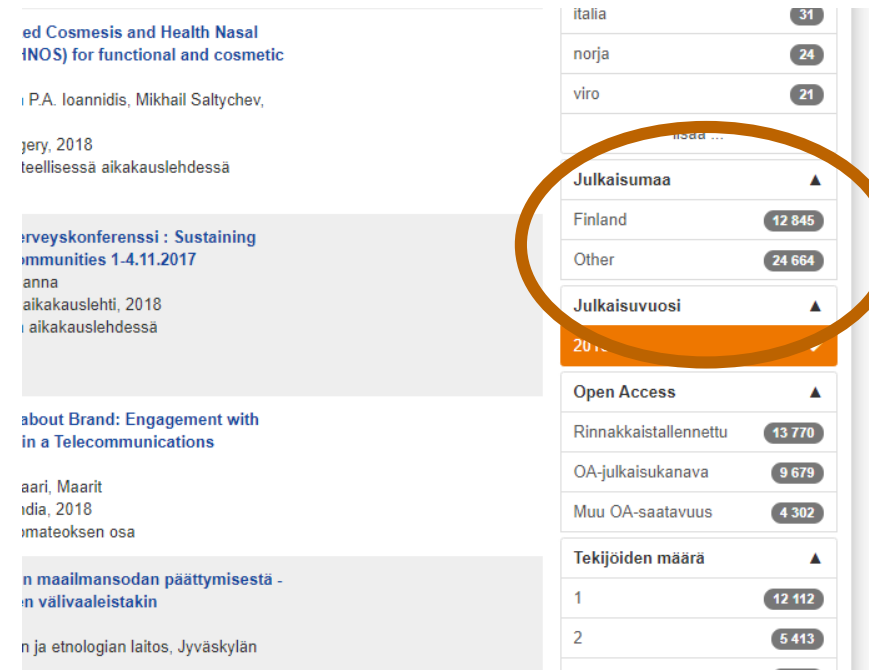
ed Cosmesis and Health Nasal HNOS) for functional and cosmetic

P.A. Ioannidis, Mikhail Saltychev,

gery, 2018
teellisessä aikakauslehdessä

erveyskonferenssi : Sustaining ommunities 1-4.11.2017
anna
aikakauslehti, 2018
aikakauslehdessä

about Brand: Engagement with in a Telecommunications

aari, Maarit
ndia, 2018
omateoksen osa

n maailmansodan päättymisestä - en välivaaleistakin

n ja etnologian laitos, Jyväskylän

italia 31
norja 24
viro 21
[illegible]isää ...

Julkaisumaa ▲
Finland 12 845
Other 24 664

Julkaisuvuosi ▲
201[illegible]

Open Access ▲
Rinnakkaistallennettu 13 770
OA-julkaisukanava 9 679
Muu OA-saatavuus 4 302

Tekijöiden määrä ▲
1 12 112
2 5 413